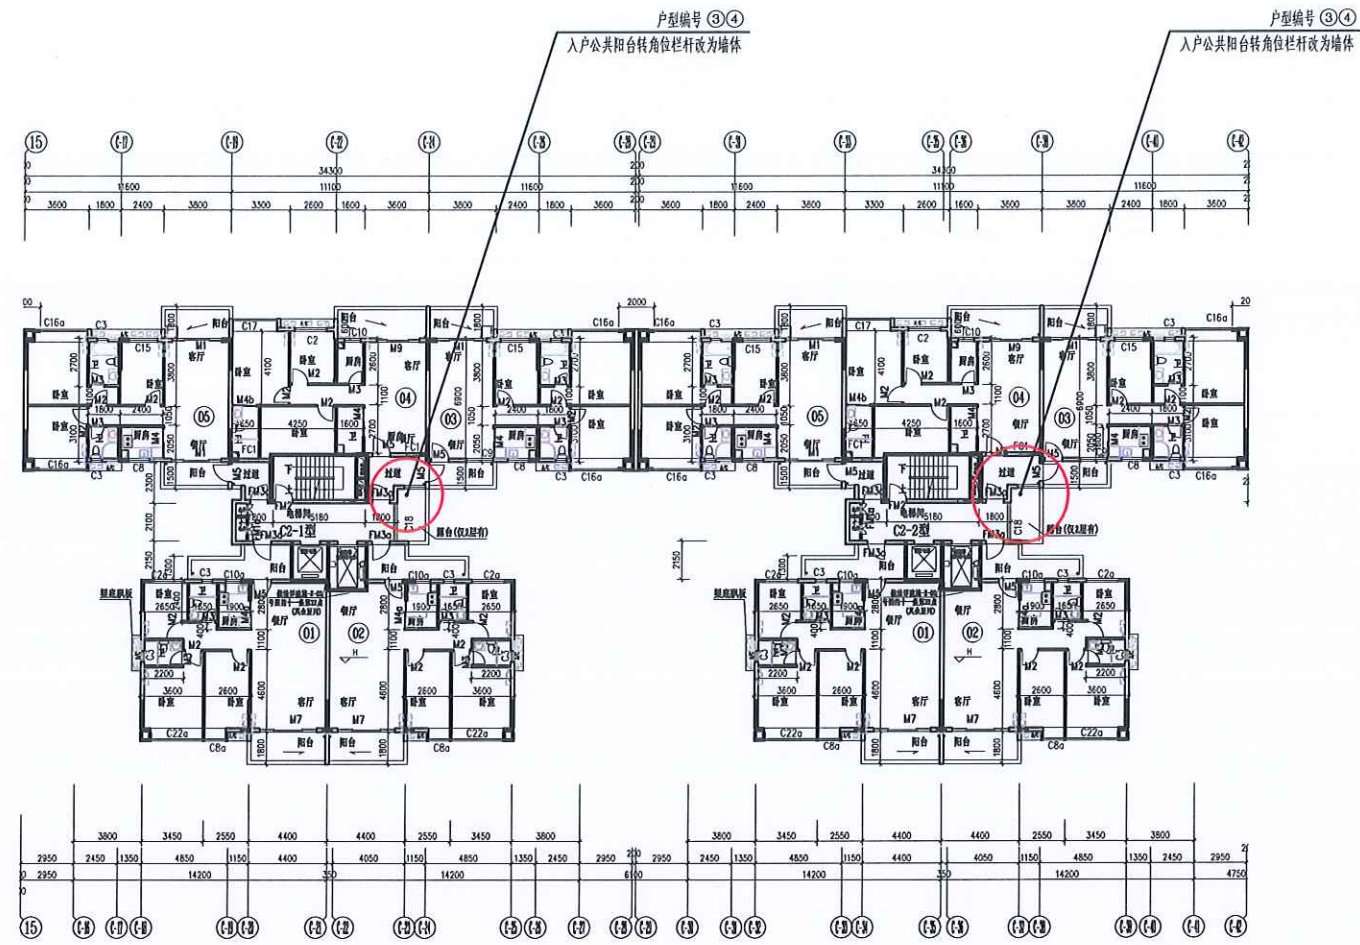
户型编号 ③④
入户公共阳台转角位栏杆改为墙体

户型编号 ③④
入户公共阳台转角位栏杆改为墙体

34300
11600 11100 11600
3600 1800 2400 3800 3300 2600 1600 3600 3800 2400 1800 3600
200
34300
11600 11100 11600
3600 1800 2400 3800 3300 2600 1600 3600 3800 2400 1800 3600

C16a C3 阳台 C17 阳台 C10 阳台 C3 C16a
C15 M1 客厅 卧室 C2 卧室 厨房 M9 客厅 M1 C15
卫 M2 M3 卫
卧室 M2 M3 (05) M4b M2 M2 (04) (03) 卧室
1800 2400 4250 1600 2400 1800
卧室 M3 厨房 卫 餐厅 FC1 M4 厨房 餐厅 厨房 卧室
C16a C3 C8 阳台 M5 过道 下 M5 阳台 C8 C3 C16a
电梯间 5180 1800
C2-1型 FM3a C18 阳台(仅1层有)

C16a C3 阳台 C17 阳台 C10 阳台 C3 C16a
C15 M1 客厅 卧室 C2 卧室 厨房 M9 客厅 M1 C15
(05) (04) (03)
4250 1600
C2-2型 电梯间 5180 1800 过道 C18 阳台(仅1层有)

2150 2100 2300
C3 C10a 阳台 阳台 C10a C3 C2a
卧室 卫 M5 M5 卫 卧室
2650 1650 1900 1900 1650 2650
卧室 厨房 餐厅 (01) (02) 餐厅 厨房 卧室
M2 M2 M2 M2
2200 2200
3600 2600 2600 3600
卧室 卧室 客厅 客厅 卧室 卧室
M7 M7
C22a C8a 阳台 阳台 C8a C22a

3800 3450 2550 4400 4400 2550 3450 3800
2950 2450 1350 4850 1150 4400 4050 1150 4850 1350 2450 2950
2950 14200 350 14200
200
6100
3800 3450 2550 4400 4400 2550 3450 3800
2950 2450 1350 4850 1150 4400 4050 1150 4850 1350 2450 2950
14200 350 14200 4750

(15)